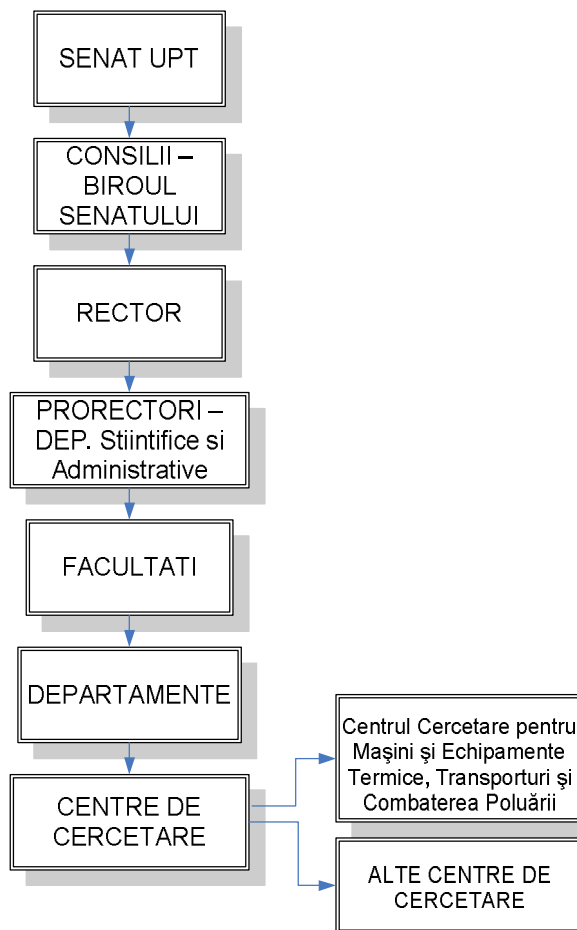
SENAT UPT

CONSILII – BIROUL SENATULUI

RECTOR

PRORECTORI – DEP. Stiintifice si Administrative

FACULTATI

DEPARTAMENTE

CENTRE DE CERCETARE

Centrul Cercetare pentru Maşini şi Echipamente Termice, Transporturi şi Combaterea Poluării

ALTE CENTRE DE CERCETARE